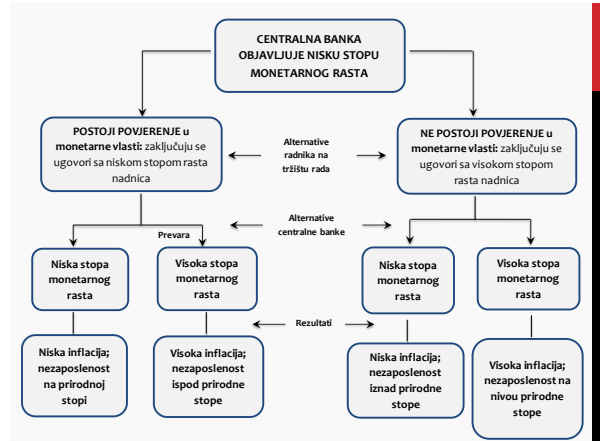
CENTRALNA BANKA OBJAVLJUJE NISKU STOPU MONETARNOG RASTA

POSTOJI POVJERENJE u monetarne vlasti: zaključuju se ugovori sa niskom stopom rasta nadnica

Alternative radnika na tržištu rada

NE POSTOJI POVJERENJE u monetarne vlasti: zaključuju se ugovori sa visokom stopom rasta nadnica

Prevara

Alternative centralne banke

Niska stopa monetarnog rasta

Visoka stopa monetarnog rasta

Niska stopa monetarnog rasta

Visoka stopa monetarnog rasta

Rezultati

Niska inflacija; nezaposlenost na prirodnoj stopi

Visoka inflacija; nezaposlenost ispod prirodne stope

Niska inflacija; nezaposlenost iznad prirodne stope

Visoka inflacija; nezaposlenost na nivou prirodne stope